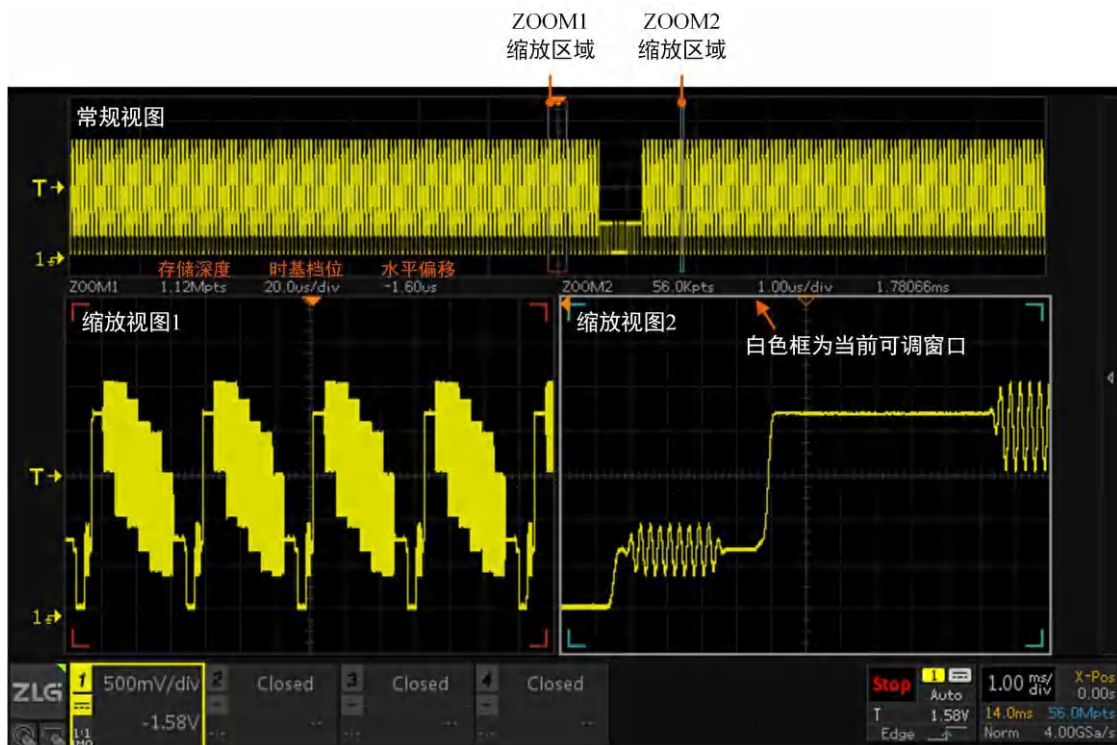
ZOOM1
缩放区域

ZOOM2
缩放区域

常规视图

T

1

存储深度 时基档位 水平偏移

ZOOM1 1.12Mpts 20.0us/div -1.60us

ZOOM2 56.0Kpts 1.00us/div 1.78066ms

缩放视图1

缩放视图2

白色框为当前可调窗口

T

1

ZLG

1 500mV/div -1.58V

1:1

2 Closed

3 Closed

4 Closed

Stop

1 Auto

T 1.58V

Edge

1.00 ms/div

14.0ms 56.0Mpts

Norm 4.00GSa/s

X-Pos 0.00s